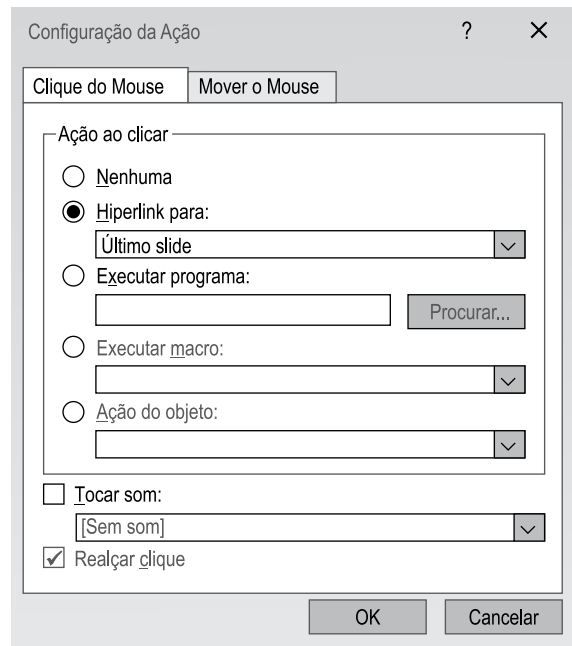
Configuração da Ação ? ×

Clique do Mouse | Mover o Mouse

Ação ao clicar

Nenhuma

Hiperlink para:

Último slide

Executar programa:

Procurar...

Executar macro:

Ação do objeto:

Tocar som:

[Sem som]

Realçar clique

OK

Cancelar